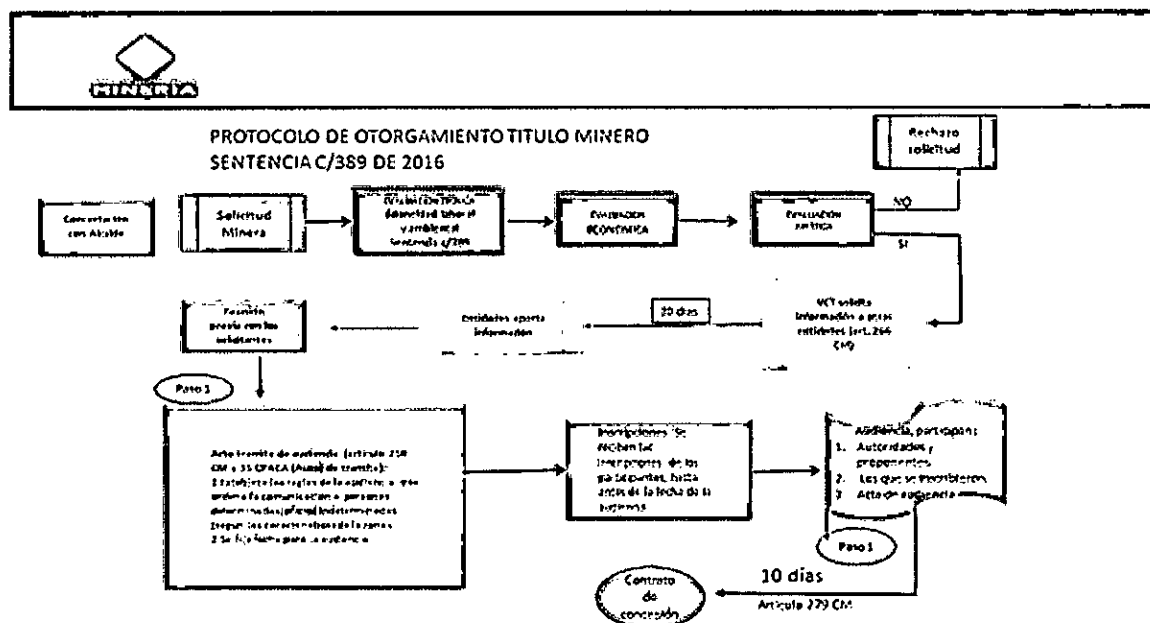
MINERÍA

PROTOCOLO DE OTORGAMIENTO TITULO MINERO
SENTENCIA C/389 DE 2016

Rechazo solicitud

Concertación con Alcalde

Solicitud Minera

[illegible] social laboral y ambiental Sentencia c/389

Evaluación ECONÓMICA

Evaluación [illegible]

NO

SI

Reunión previa con los habitantes

Entidades aporta información

30 días

VCT solicita información a otras entidades (art. 264 CM)

Paso 1

Acto tramite de audiencia (articulo 259 CM y 35 CPACA (Auto) de tramite):
1 Establece las reglas de la audiencia, que ordena la comunicación a personas determinadas(oficios) indeterminadas (según las características de la zona)
2 Se fija fecha para la audiencia

Inscripciones: Se reciben las inscripciones de los participantes, hasta antes de la fecha de la audiencia

Audiencia, participan:
1. Autoridades y proponentes
2. Los que se inscribieron
3. Acta de audiencia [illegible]

Paso 1

10 días
Articulo 279 CM

Contrato de concesión